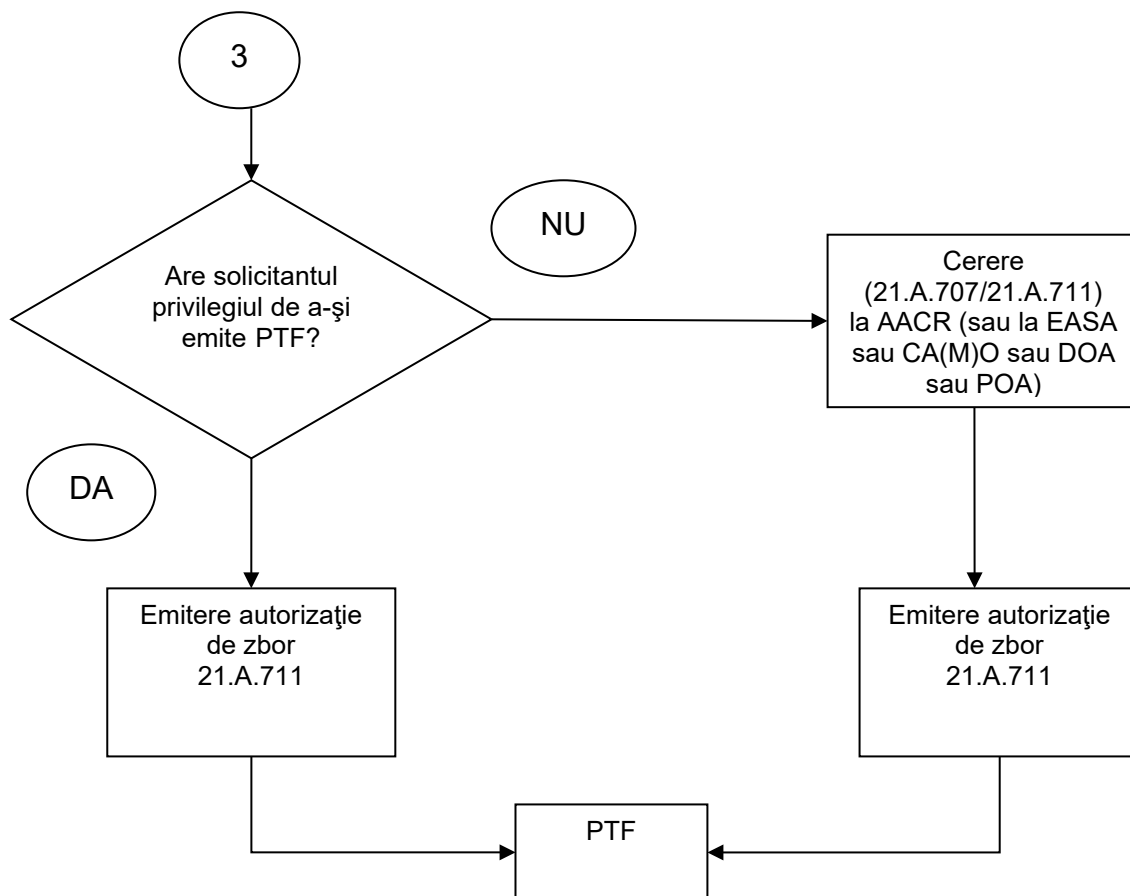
3

NU

Are solicitantul privilegiul de a-şi emite PTF?

Cerere (21.A.707/21.A.711) la AACR (sau la EASA sau CA(M)O sau DOA sau POA)

DA

Emitere autorizaţie de zbor 21.A.711

Emitere autorizaţie de zbor 21.A.711

PTF